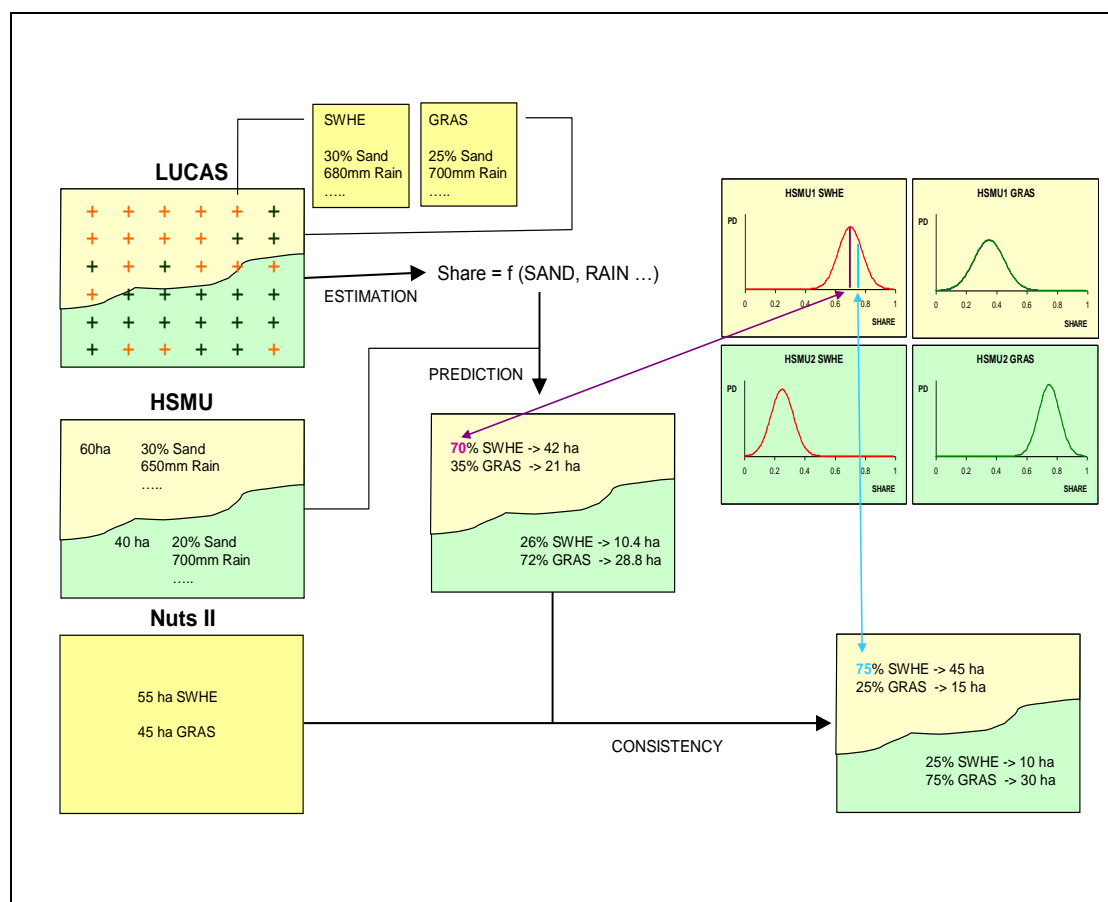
SWHE

30% Sand
680mm Rain
.....

GRAS

25% Sand
700mm Rain
.....

LUCAS

+ + + + + +
+ + + + + +
+ + + + + +
+ + + + + +
+ + + + + +
+ + + + + +

ESTIMATION

Share = f (SAND, RAIN …)

PREDICTION

HSMU

60ha 30% Sand
650mm Rain
.....

40 ha 20% Sand
700mm Rain
.....

70% SWHE -> 42 ha
35% GRAS -> 21 ha

26% SWHE -> 10.4 ha
72% GRAS -> 28.8 ha

HSMU1 SWHE
PD
0 0.2 0.4 0.6 0.8 1
SHARE

HSMU1 GRAS
PD
0 0.2 0.4 0.6 0.8 1
SHARE

HSMU2 SWHE
PD
0 0.2 0.4 0.6 0.8 1
SHARE

HSMU2 GRAS
PD
0 0.2 0.4 0.6 0.8 1
SHARE

Nuts II

55 ha SWHE

45 ha GRAS

CONSISTENCY

75% SWHE -> 45 ha
25% GRAS -> 15 ha

25% SWHE -> 10 ha
75% GRAS -> 30 ha